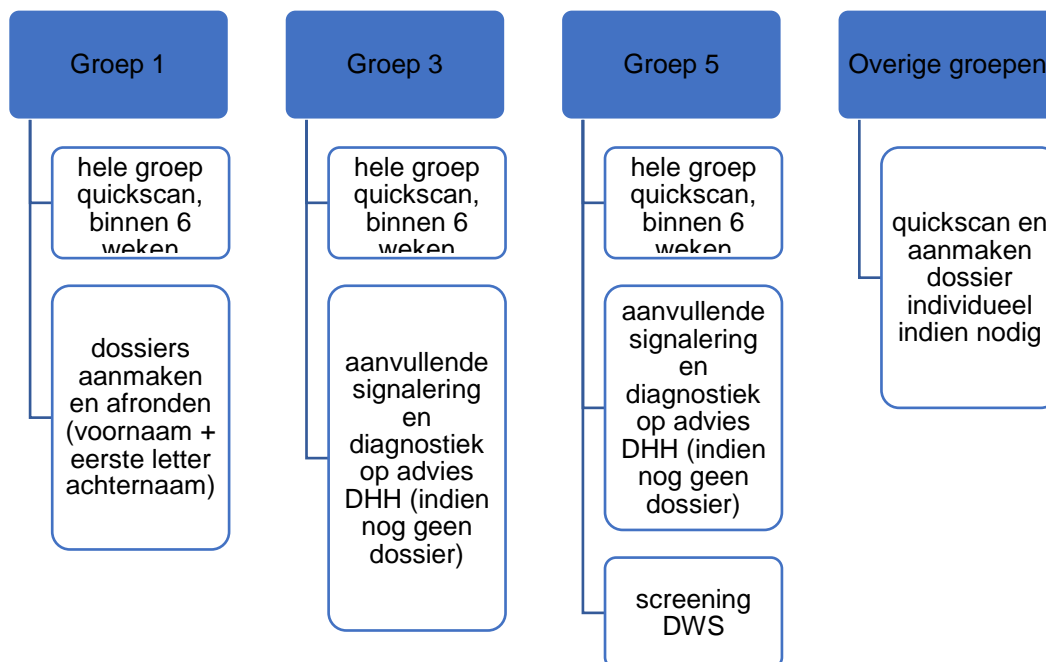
Groep 1

hele groep quickscan, binnen 6 weken

dossiers aanmaken en afronden (voornaam + eerste letter achternaam)

Groep 3

hele groep quickscan, binnen 6 weken

aanvullende signalering en diagnostiek op advies DHH (indien nog geen dossier)

Groep 5

hele groep quickscan, binnen 6 weken

aanvullende signalering en diagnostiek op advies DHH (indien nog geen dossier)

screening DWS

Overige groepen

quickscan en aanmaken dossier individueel indien nodig